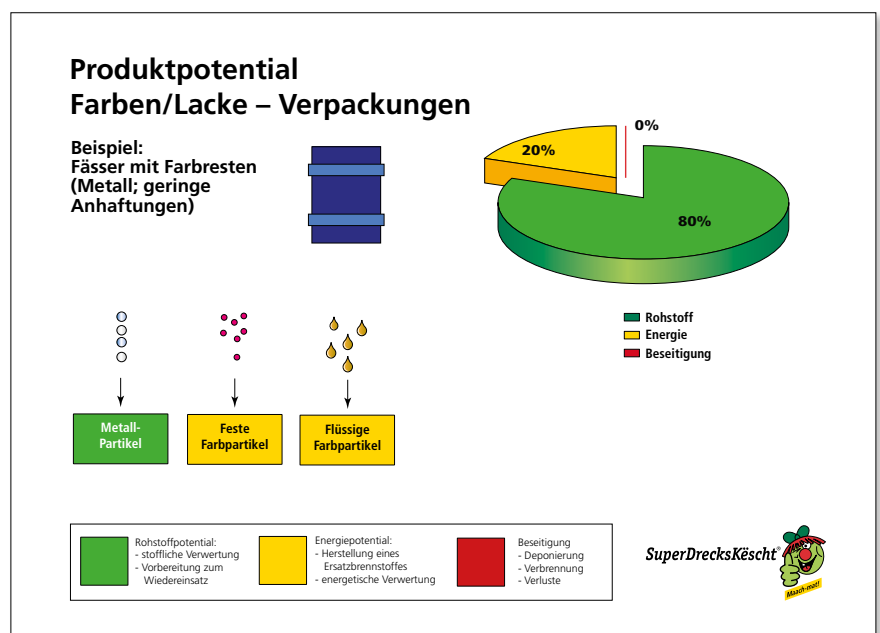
Produktpotential
Farben/Lacke – Verpackungen

Beispiel:
Fässer mit Farbresten (Metall; geringe Anhaftungen)

0%
20%
80%

Rohstoff
Energie
Beseitigung

Metall-Partikel

Feste Farbpartikel

Flüssige Farbpartikel

Rohstoffpotential:
- stoffliche Verwertung
- Vorbereitung zum Wiedereinsatz

Energiepotential:
- Herstellung eines Ersatzbrennstoffes
- energetische Verwertung

Beseitigung
- Deponierung
- Verbrennung
- Verluste

SuperDrecksKëscht®

Maach mat!